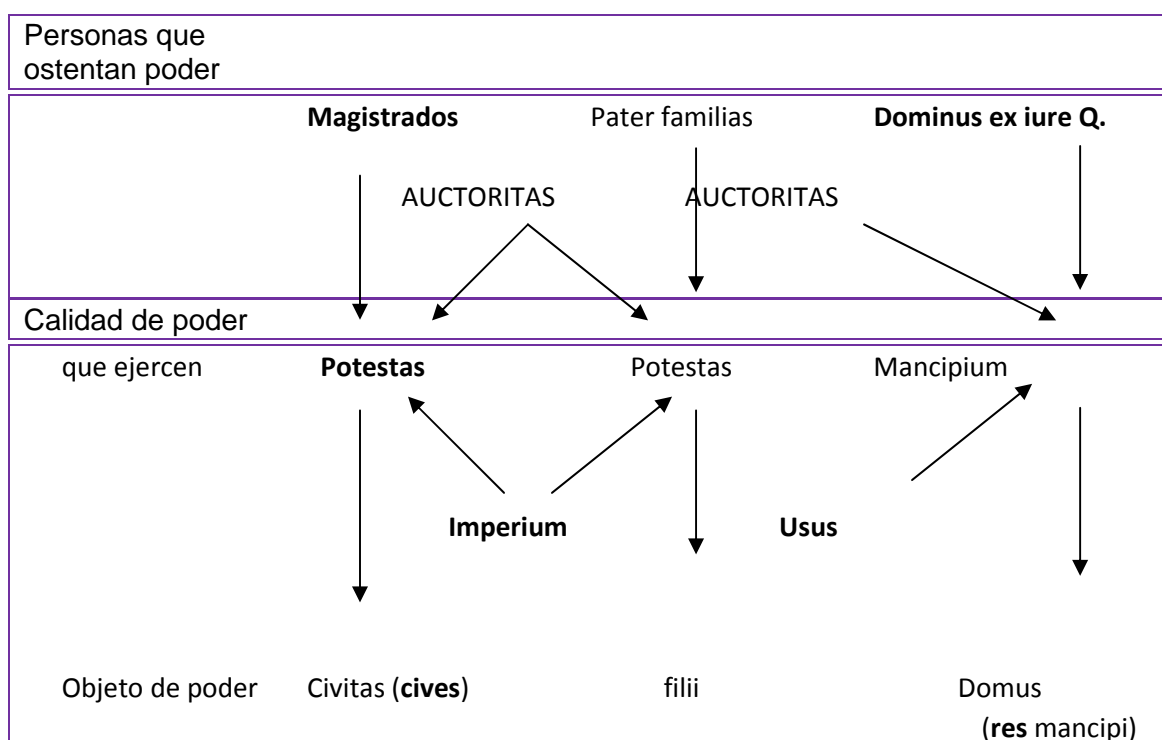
Personas que ostentan poder

Magistrados Pater familias Dominus ex iure Q.

AUCTORITAS AUCTORITAS

Calidad de poder

que ejercen Potestas Potestas Mancipium

Imperium Usus

Objeto de poder Civitas (cives) filii Domus (res mancipi)